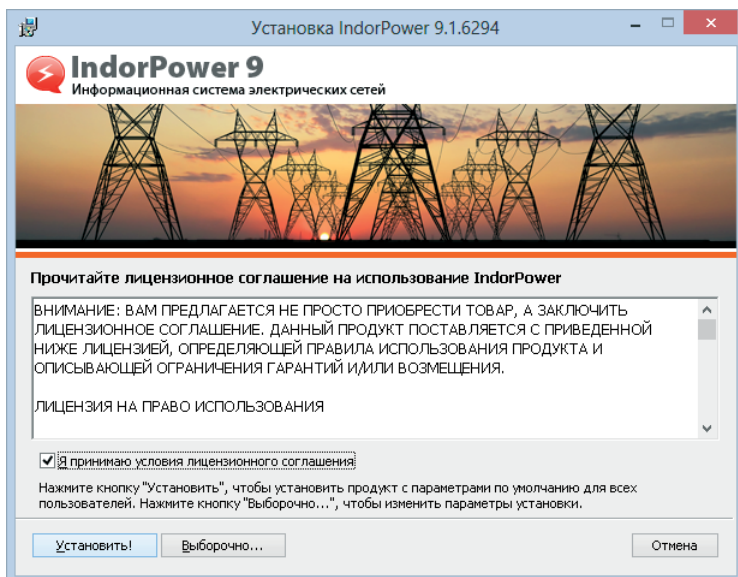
Установка IndorPower 9.1.6294

IndorPower 9
Информационная система электрических сетей

Прочитайте лицензионное соглашение на использование IndorPower

ВНИМАНИЕ: ВАМ ПРЕДЛАГАЕТСЯ НЕ ПРОСТО ПРИОБРЕСТИ ТОВАР, А ЗАКЛЮЧИТЬ ЛИЦЕНЗИОННОЕ СОГЛАШЕНИЕ. ДАННЫЙ ПРОДУКТ ПОСТАВЛЯЕТСЯ С ПРИВЕДЕННОЙ НИЖЕ ЛИЦЕНЗИЕЙ, ОПРЕДЕЛЯЮЩЕЙ ПРАВИЛА ИСПОЛЬЗОВАНИЯ ПРОДУКТА И ОПИСЫВАЮЩЕЙ ОГРАНИЧЕНИЯ ГАРАНТИЙ И/ИЛИ ВОЗМЕЩЕНИЯ.

ЛИЦЕНЗИЯ НА ПРАВО ИСПОЛЬЗОВАНИЯ

Я принимаю условия лицензионного соглашения

Нажмите кнопку "Установить", чтобы установить продукт с параметрами по умолчанию для всех пользователей. Нажмите кнопку "Выборочно...", чтобы изменить параметры установки.

Установить! Выборочно... Отмена